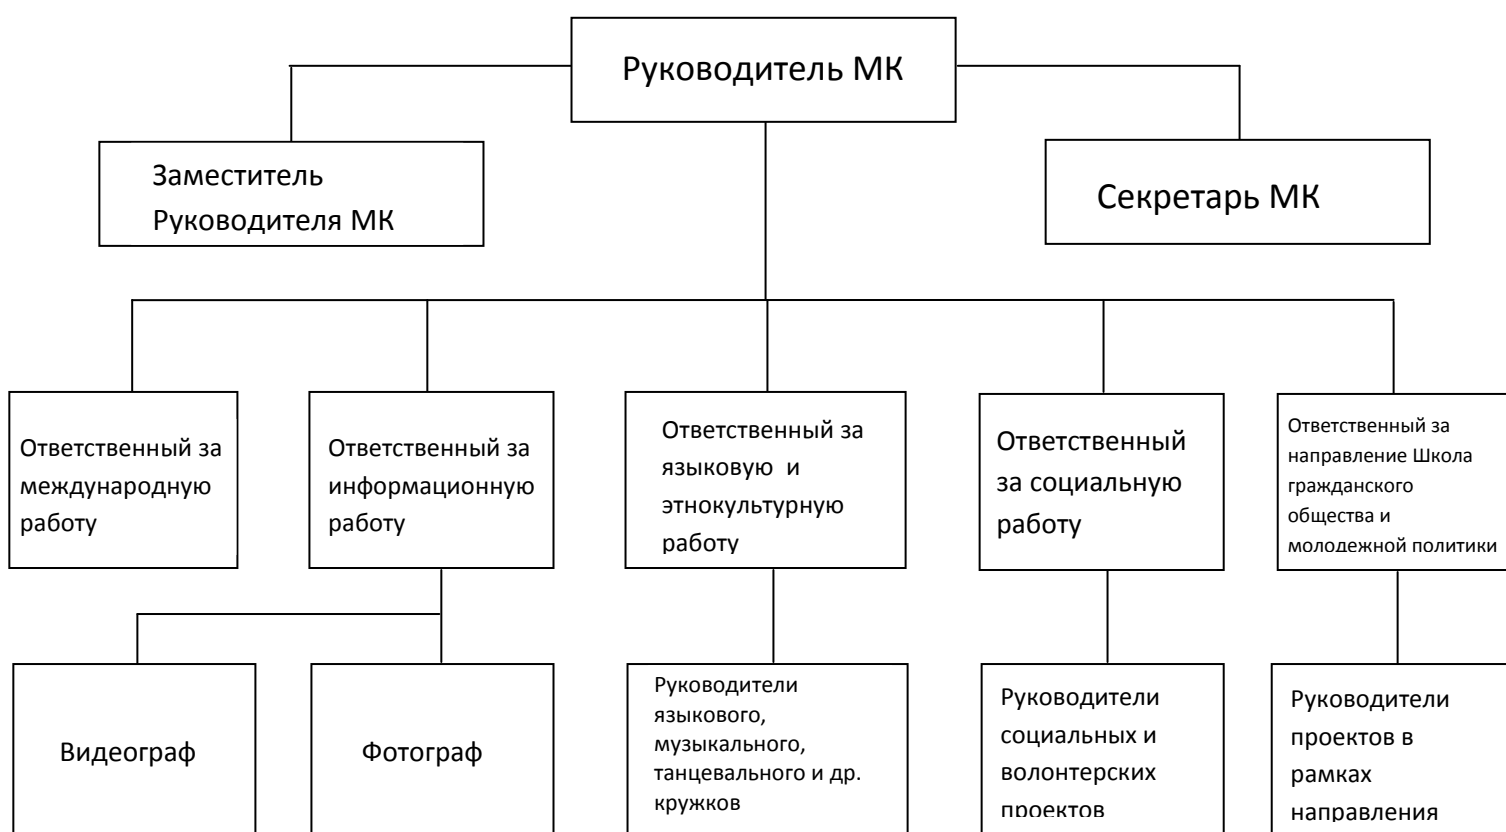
Руководитель МК

Заместитель Руководителя МК

Секретарь МК

Ответственный за международную работу

Ответственный за информационную работу

Ответственный за языковую и этнокультурную работу

Ответственный за социальную работу

Ответственный за направление Школа гражданского общества и молодежной политики

Видеограф

Фотограф

Руководители языкового, музыкального, танцевального и др. кружков

Руководители социальных и волонтерских проектов

Руководители проектов в рамках направления